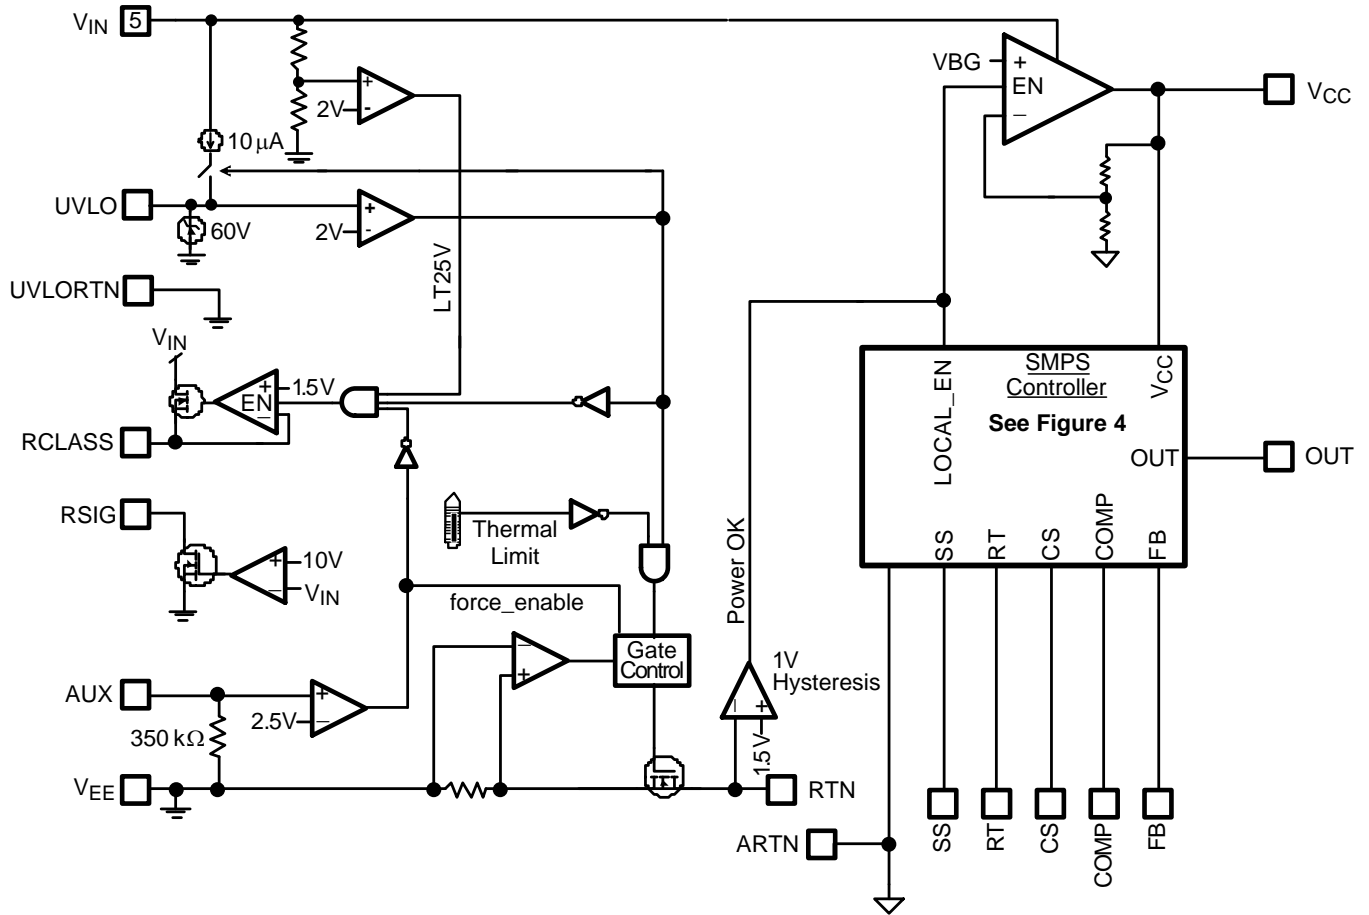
$V_{IN}$ 5
+
-
2V
10 µA
UVLO
+
-
2V
60V
UVLORTN
LT25V
$V_{IN}$
+
EN
-
1.5V
RCLASS
RSIG
+
-
10V
$V_{IN}$
Thermal Limit
force_enable
Gate Control
-
+
AUX
+
-
2.5V
350 kΩ
$V_{EE}$
VBG
+
EN
–
$V_{CC}$
Power OK
1V Hysteresis
-
+
1.5V
RTN
LOCAL_EN
SMPS Controller
See Figure 4
$V_{CC}$
OUT
OUT
SS
RT
CS
COMP
FB
ARTN
SS
RT
CS
COMP
FB